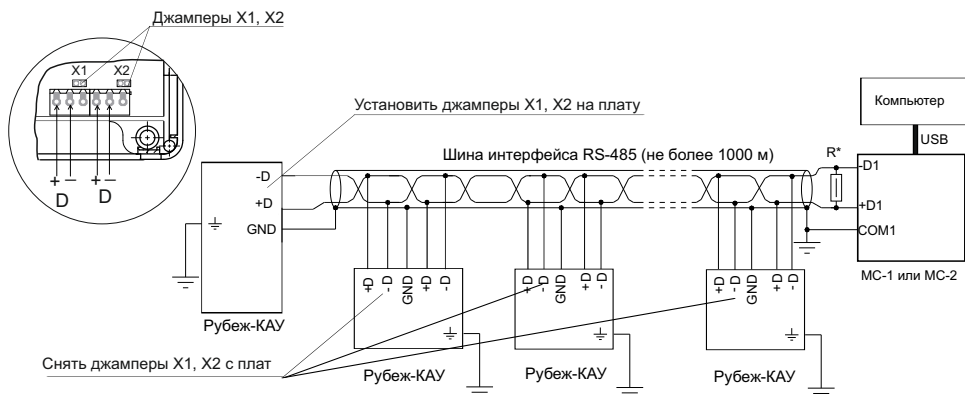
Джамперы X1, X2

X1 X2

+ – + –
D D

Установить джамперы X1, X2 на плату

Компьютер

USB

Шина интерфейса RS-485 (не более 1000 м)

R*

-D
+D
GND

-D1
+D1
COM1

МС-1 или МС-2

Рубеж-КАУ

+D -D GND +D -D

+D -D GND +D -D

+D -D GND +D -D

Снять джамперы X1, X2 с плат

Рубеж-КАУ

Рубеж-КАУ

Рубеж-КАУ